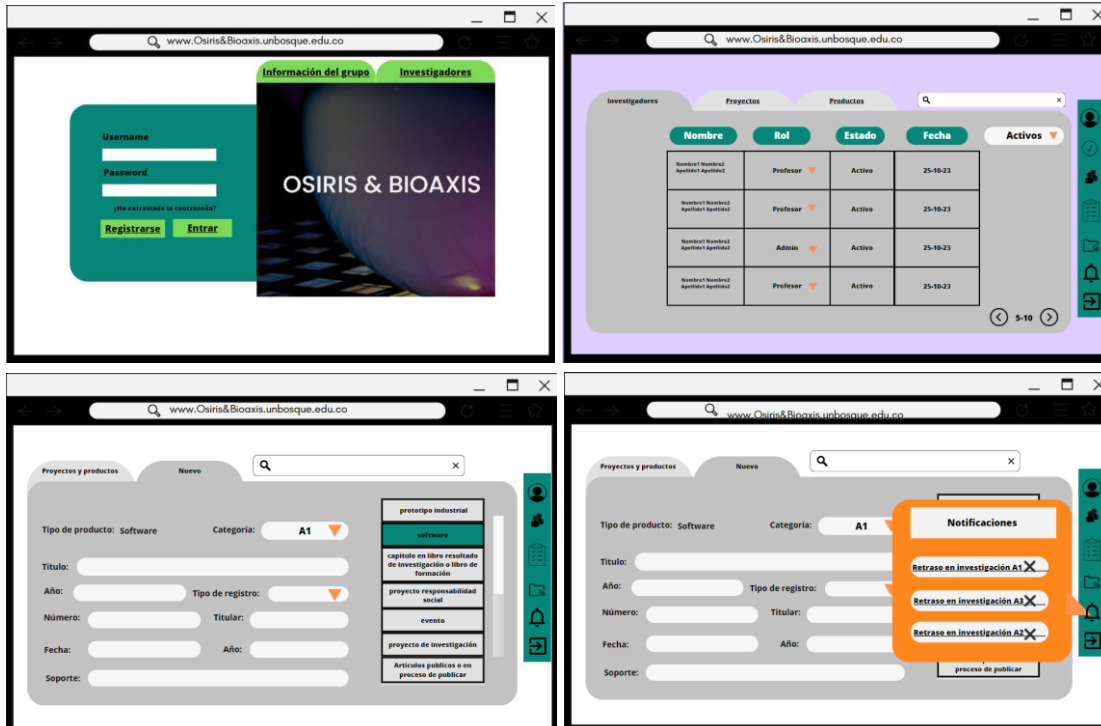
www.Osiris&Bioaxis.unbosque.edu.co

Información del grupo
Investigadores

Username
Password
¿Ha extraviado la contraseña?
Registrarse
Entrar

OSIRIS & BIOAXIS

www.Osiris&Bioaxis.unbosque.edu.co

Investigadores
Proyectos
Productos

| Nombre | Rol | Estado | Fecha |
|---|---|---|---|
| Nombre1 Nombre2 Apellido1 Apellido2 | Profesor | Activo | 25-10-23 |
| Nombre1 Nombre2 Apellido1 Apellido2 | Profesor | Activo | 25-10-23 |
| Nombre1 Nombre2 Apellido1 Apellido2 | Admin | Activo | 25-10-23 |
| Nombre1 Nombre2 Apellido1 Apellido2 | Profesor | Activo | 25-10-23 |

Activos
5-10

www.Osiris&Bioaxis.unbosque.edu.co

Proyectos y productos
Nuevo

Tipo de producto: Software
Categoría: A1
Titulo:
Año:
Tipo de registro:
Número:
Titular:
Fecha:
Año:
Soporte:

prototipo industrial
software
capitulo en libro resultado de investigación o libro de formación
proyecto responsabilidad social
evento
proyecto de investigación
Articulos publicos o en proceso de publicar

www.Osiris&Bioaxis.unbosque.edu.co

Proyectos y productos
Nuevo

Tipo de producto: Software
Categoría: A1
Titulo:
Año:
Tipo de registro:
Número:
Titular:
Fecha:
Año:
Soporte:

Notificaciones
Retraso en investigación A1
Retraso en investigación A3
Retraso en investigación A2

proceso de publicar